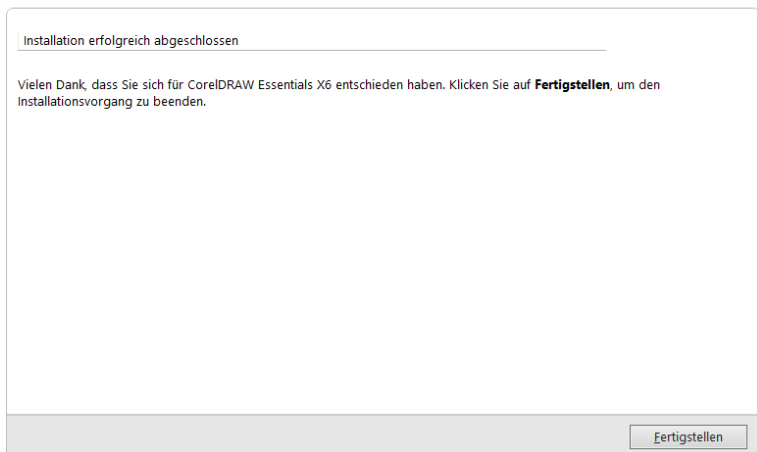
Installation erfolgreich abgeschlossen

Vielen Dank, dass Sie sich für CorelDRAW Essentials X6 entschieden haben. Klicken Sie auf **Fertigstellen**, um den Installationsvorgang zu beenden.

Fertigstellen